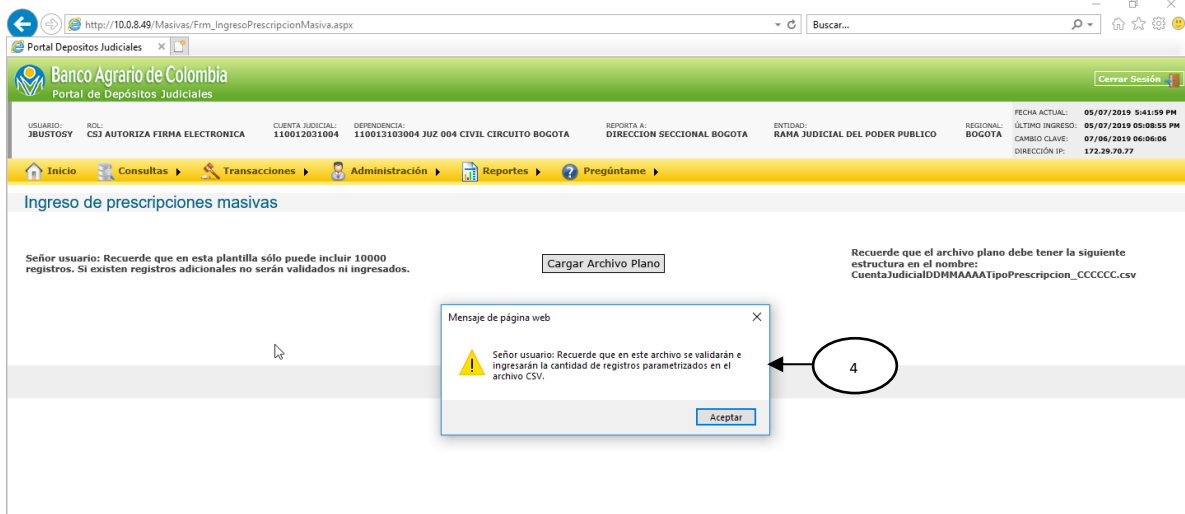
http://10.0.8.49/Masivas/Frm_IngresoPrescripcionMasiva.aspx

Buscar...

Portal Depositos Judiciales ×

Banco Agrario de Colombia
Portal de Depósitos Judiciales

Cerrar Sesión

USUARIO: JBUSTOSY
ROL: CSJ AUTORIZA FIRMA ELECTRONICA
CUENTA JUDICIAL: 110012031004
DEPENDENCIA: 110013103004 JUZ 004 CIVIL CIRCUITO BOGOTA
REPORTA A: DIRECCION SECCIONAL BOGOTA
ENTIDAD: RAMA JUDICIAL DEL PODER PUBLICO
REGIONAL: BOGOTA

FECHA ACTUAL: 05/07/2019 5:41:59 PM
ÚLTIMO INGRESO: 05/07/2019 05:08:55 PM
CAMBIO CLAVE: 07/06/2019 06:06:06
DIRECCIÓN IP: 172.29.70.77

Inicio | Consultas | Transacciones | Administración | Reportes | Pregúntame

Ingreso de prescripciones masivas

Señor usuario: Recuerde que en esta plantilla sólo puede incluir 10000 registros. Si existen registros adicionales no serán validados ni ingresados.

Cargar Archivo Plano

Recuerde que el archivo plano debe tener la siguiente estructura en el nombre: CuentaJudicialDDMMAAAATipoPrescripcion_CCCCCC.csv

Mensaje de página web

Señor usuario: Recuerde que en este archivo se validarán e ingresarán la cantidad de registros parametrizados en el archivo CSV.

Aceptar

4